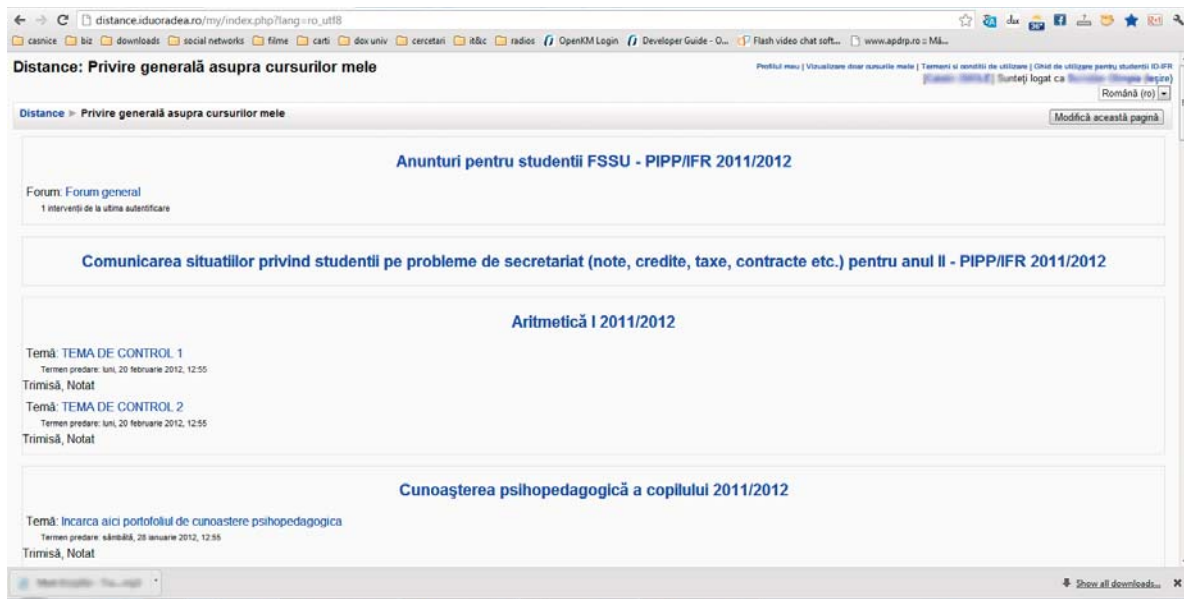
distance.iduoradea.ro/my/index.php?lang=ro_utf8

casnice biz downloads social networks filme carti dox univ cercetari it&c radios OpenKM Login Developer Guide - O... Flash video chat soft... www.apdrp.ro :: Mă...

Distance: Privire generală asupra cursurilor mele

Profilul meu | Vizualizare doar cursurile mele | Termeni si conditii de utilizare | Ghid de utilizare pentru studentii ID-IFR
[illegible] Sunteţi logat ca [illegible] ([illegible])
Română (ro)

Distance ► Privire generală asupra cursurilor mele

Modifică această pagină

Anunturi pentru studentii FSSU - PIPP/IFR 2011/2012

Forum: Forum general
1 intervenţii de la ultima autentificare

Comunicarea situatiilor privind studentii pe probleme de secretariat (note, credite, taxe, contracte etc.) pentru anul II - PIPP/IFR 2011/2012

Aritmetică I 2011/2012

Temă: TEMA DE CONTROL 1
Termen predare: luni, 20 februarie 2012, 12:55
Trimisă, Notat

Temă: TEMA DE CONTROL 2
Termen predare: luni, 20 februarie 2012, 12:55
Trimisă, Notat

Cunoaşterea psihopedagogică a copilului 2011/2012

Temă: Incarca aici portofoliul de cunoastere psihopedagogica
Termen predare: sâmbătă, 28 ianuarie 2012, 12:55
Trimisă, Notat

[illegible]

Show all downloads...